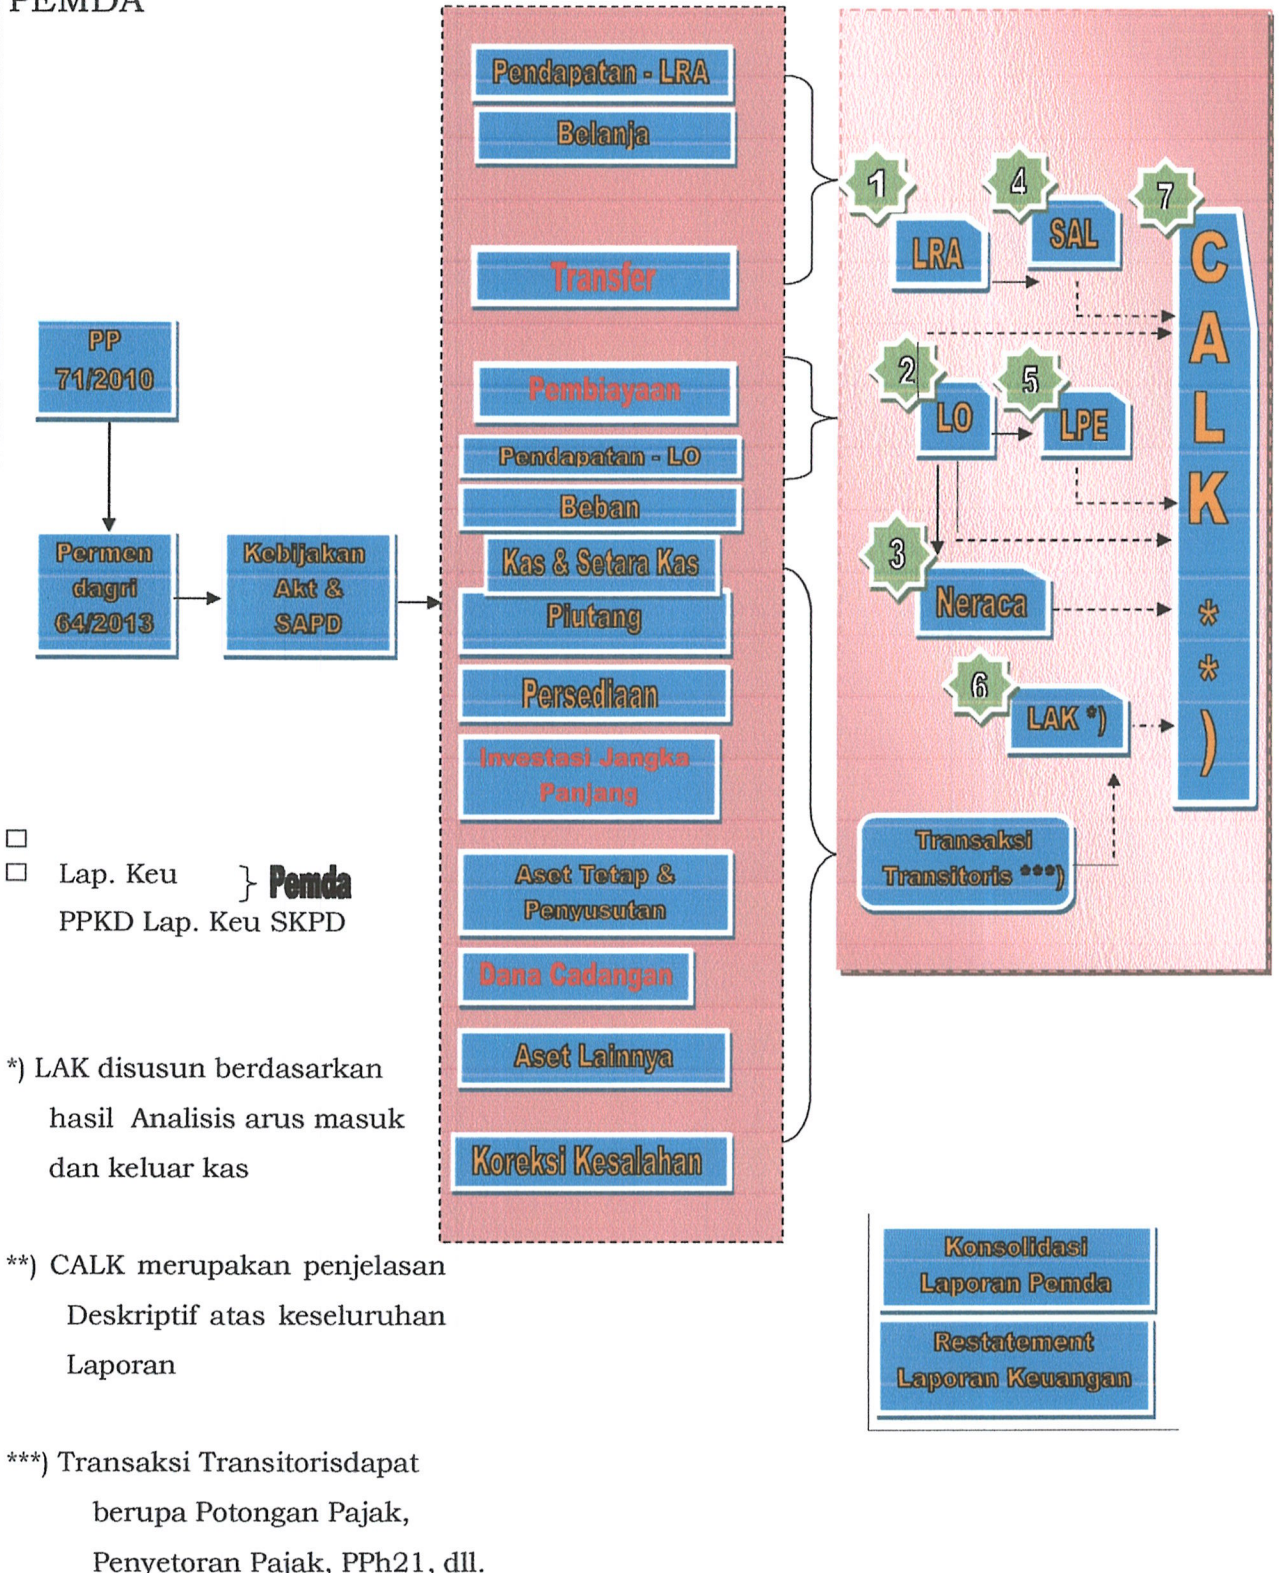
PEMDA

PP 71/2010

Permen dagri 64/2013

Kebijakan Akt & SAPD

Pendapatan - LRA
Belanja
Transfer
Pembiayaan
Pendapatan - LO
Beban
Kas & Setara Kas
Piutang
Persediaan
Investasi Jangka Panjang
Aset Tetap & Penyusutan
Dana Cadangan
Aset Lainnya
Koreksi Kesalahan

1 LRA
4 SAL
7 CALK **)
2 LO
5 LPE
3 Neraca
6 LAK *)
Transaksi Transitoris ***)

□
□ Lap. Keu } Pemda
PPKD Lap. Keu SKPD

*) LAK disusun berdasarkan hasil Analisis arus masuk dan keluar kas

**) CALK merupakan penjelasan Deskriptif atas keseluruhan Laporan

***) Transaksi Transitorisdapat berupa Potongan Pajak, Penyetoran Pajak, PPh21, dll.

Konsolidasi Laporan Pemda
Restatement Laporan Keuangan